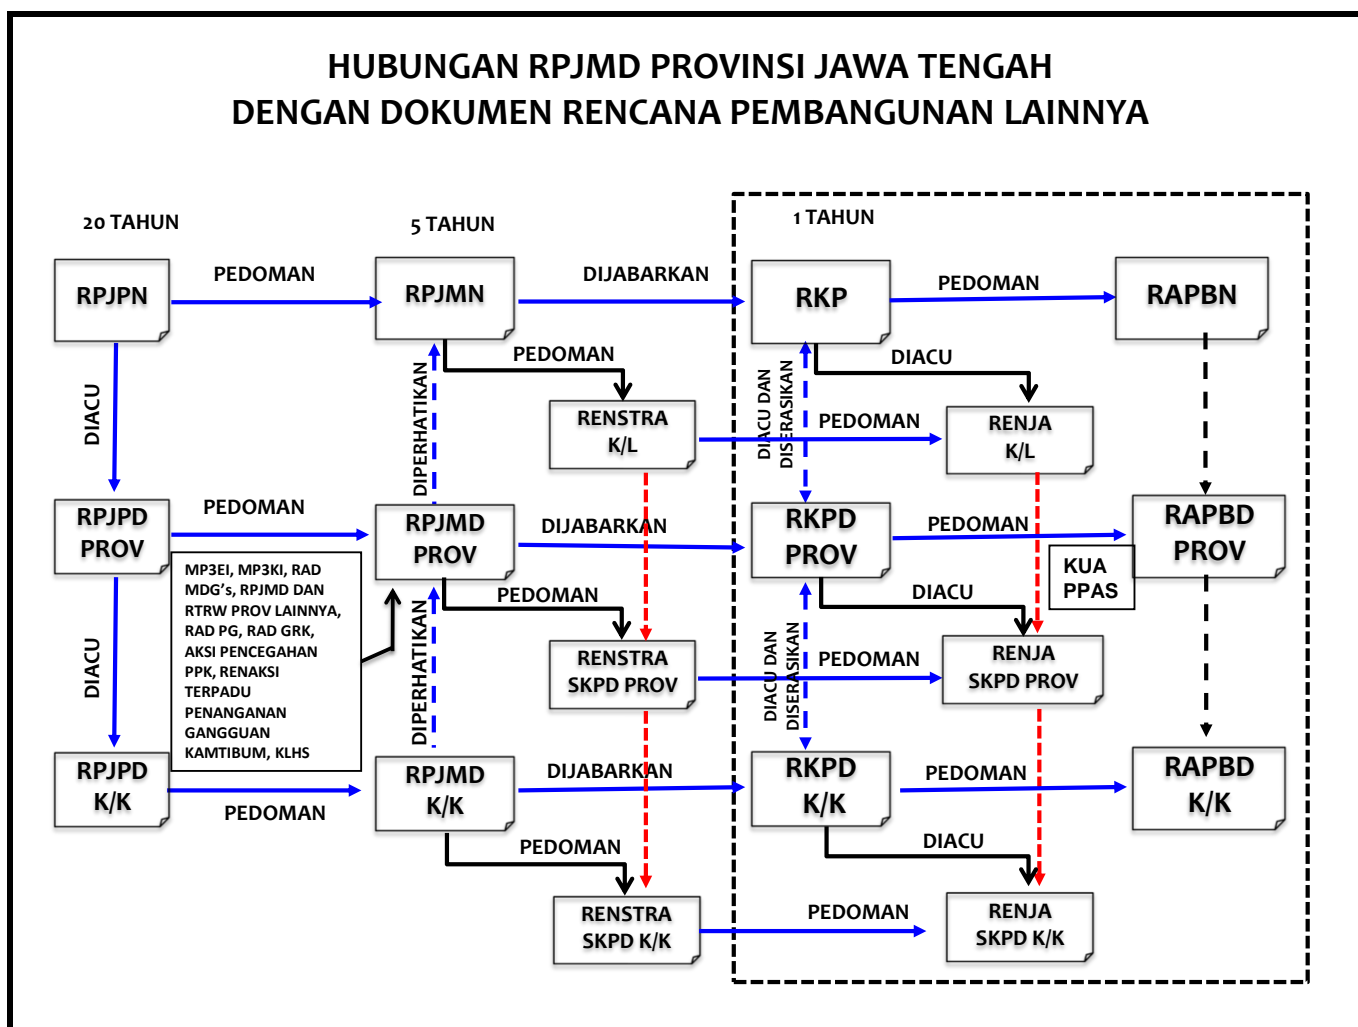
HUBUNGAN RPJMD PROVINSI JAWA TENGAH
DENGAN DOKUMEN RENCANA PEMBANGUNAN LAINNYA

20 TAHUN

5 TAHUN

1 TAHUN

RPJPN

PEDOMAN

RPJMN

DIJABARKAN

RKP

PEDOMAN

RAPBN

DIACU

PEDOMAN

DIPERHATIKAN

RENSTRA K/L

DIACU DAN DISERASIKAN

DIACU

PEDOMAN

RENJA K/L

RPJPD PROV

PEDOMAN

RPJMD PROV

DIJABARKAN

RKPD PROV

PEDOMAN

RAPBD PROV

KUA PPAS

MP3EI, MP3KI, RAD MDG's, RPJMD DAN RTRW PROV LAINNYA, RAD PG, RAD GRK, AKSI PENCEGAHAN PPK, RENAKSI TERPADU PENANGANAN GANGGUAN KAMTIBUM, KLHS

PEDOMAN

DIACU

DIACU

DIPERHATIKAN

RENSTRA SKPD PROV

DIACU DAN DISERASIKAN

PEDOMAN

RENJA SKPD PROV

RPJPD K/K

PEDOMAN

RPJMD K/K

DIJABARKAN

RKPD K/K

PEDOMAN

RAPBD K/K

PEDOMAN

DIACU

RENSTRA SKPD K/K

PEDOMAN

RENJA SKPD K/K